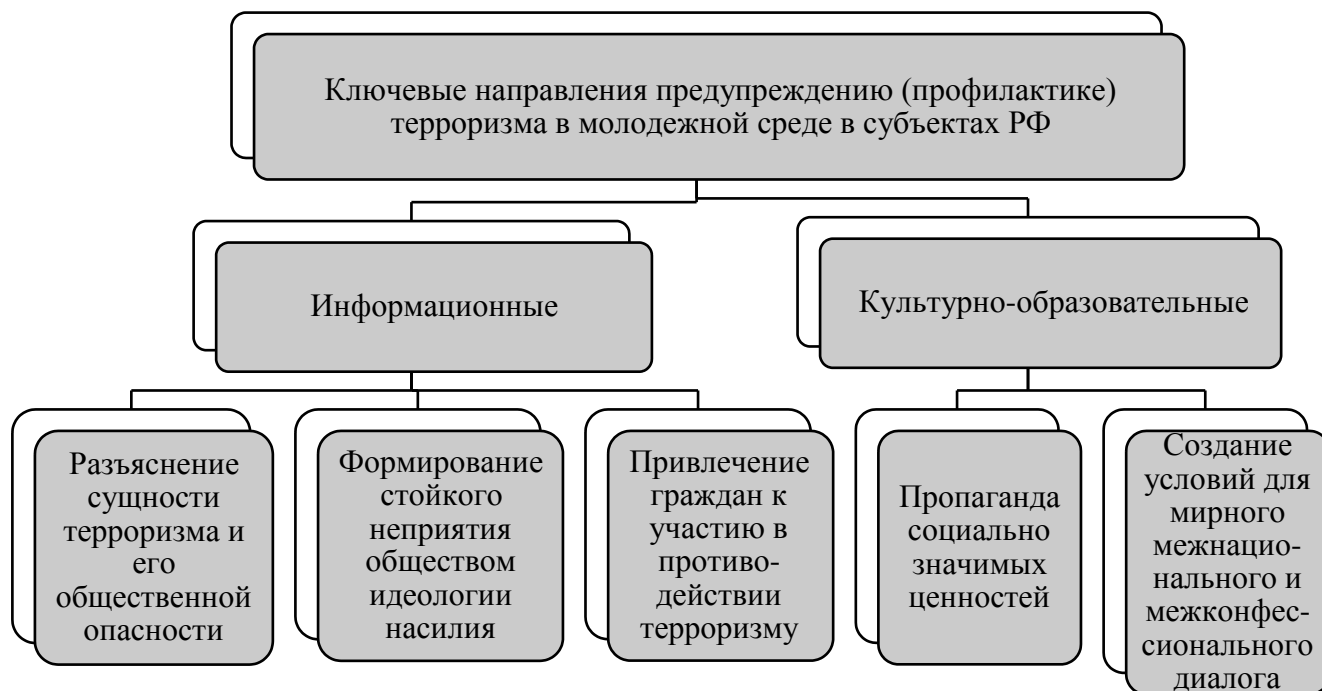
Ключевые направления предупреждению (профилактике) терроризма в молодежной среде в субъектах РФ

Информационные

Культурно-образовательные

Разъяснение сущности терроризма и его общественной опасности

Формирование стойкого неприятия обществом идеологии насилия

Привлечение граждан к участию в противодействии терроризму

Пропаганда социально значимых ценностей

Создание условий для мирного межнационального и межконфессионального диалога